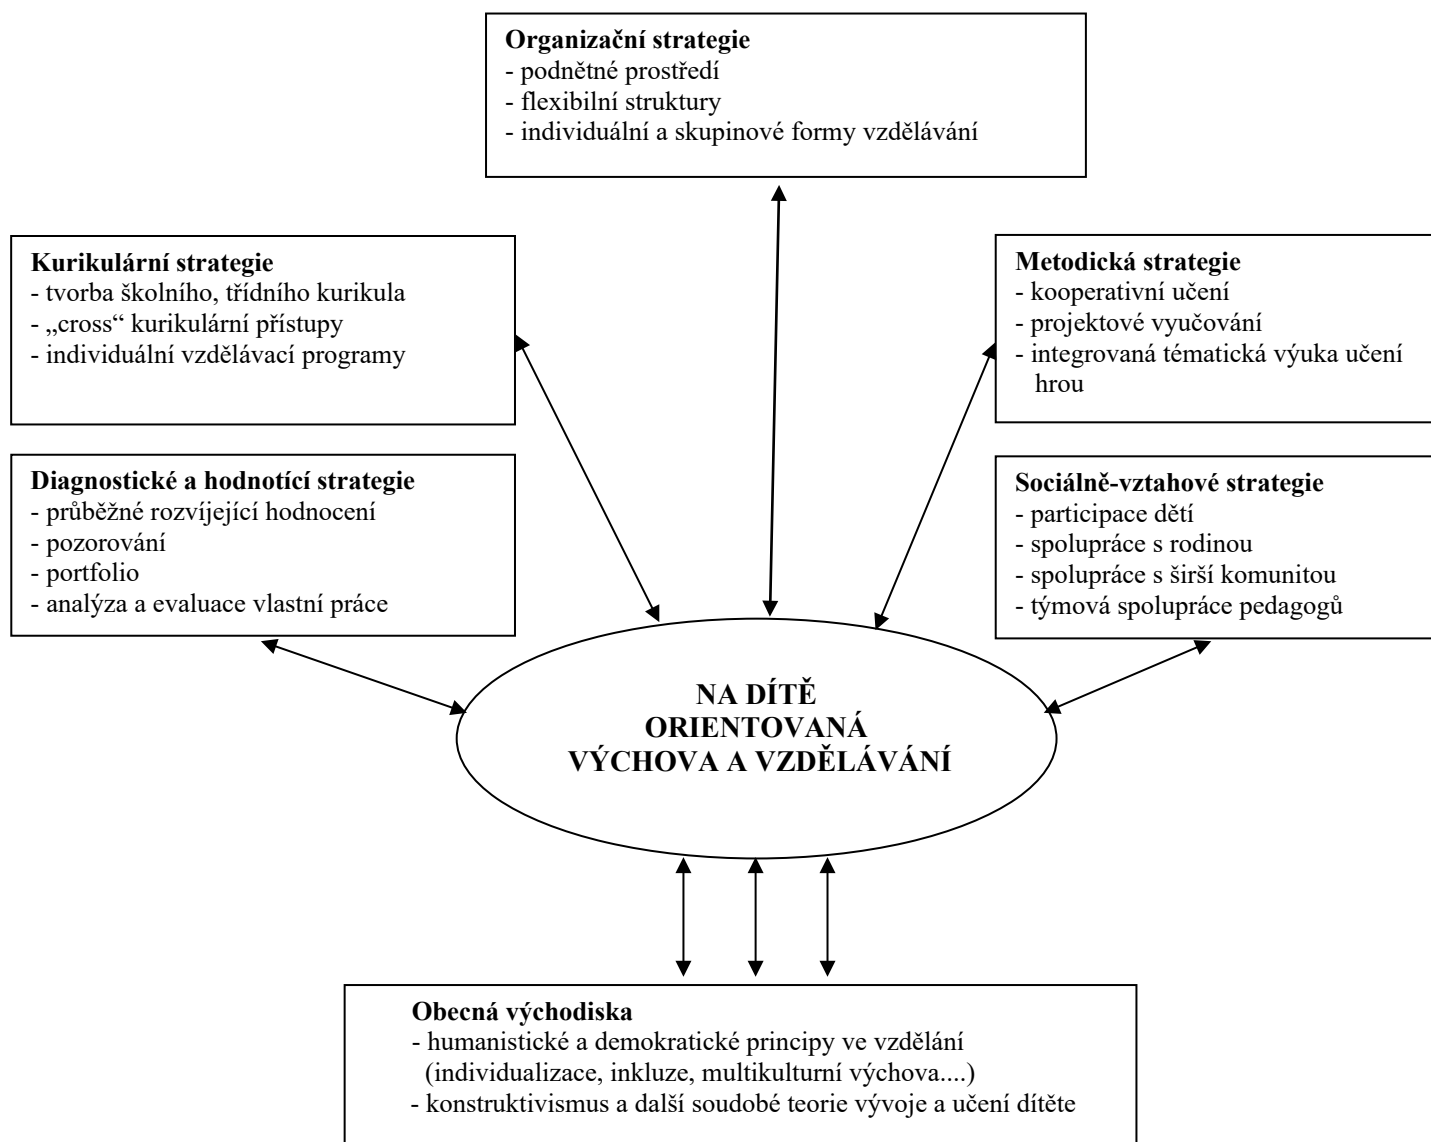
**Organizační strategie**
- podnětné prostředí
- flexibilní struktury
- individuální a skupinové formy vzdělávání

**Kurikulární strategie**
- tvorba školního, třídního kurikula
- „cross" kurikulární přístupy
- individuální vzdělávací programy

**Metodická strategie**
- kooperativní učení
- projektové vyučování
- integrovaná tématická výuka učení hrou

**Diagnostické a hodnotící strategie**
- průběžné rozvíjející hodnocení
- pozorování
- portfolio
- analýza a evaluace vlastní práce

**Sociálně-vztahové strategie**
- participace dětí
- spolupráce s rodinou
- spolupráce s širší komunitou
- týmová spolupráce pedagogů

**NA DÍTĚ ORIENTOVANÁ VÝCHOVA A VZDĚLÁVÁNÍ**

**Obecná východiska**
- humanistické a demokratické principy ve vzdělání (individualizace, inkluze, multikulturní výchova....)
- konstruktivismus a další soudobé teorie vývoje a učení dítěte